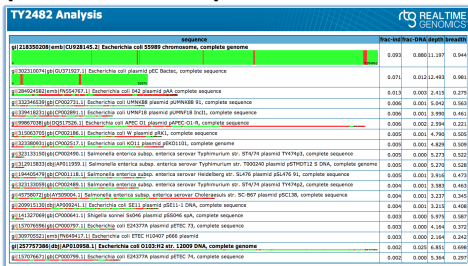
TY2482 Analysis

REALTIME GENOMICS

| sequence | frac-ind | frac-DNA | depth | breadth |
|---|---|---|---|---|
| gi\|218350208\|emb\|CU928145.2\| Escherichia coli 55989 chromosome, complete genome | 0.093 | 0.880 | 11.197 | 0.974 |
| gi\|302310074\|gb\|GU371927.1\| Escherichia coli plasmid pEC_Bactec, complete sequence | 0.071 | 0.012 | 12.493 | 0.981 |
| gi\|284924582\|emb\|FN554767.1\| Escherichia coli 042 plasmid pAA, complete sequence | 0.013 | 0.003 | 2.415 | 0.275 |
| gi\|332346539\|gb\|CP002731.1\| Escherichia coli UMNK88 plasmid pUMNK88_91, complete sequence | 0.006 | 0.001 | 5.042 | 0.563 |
| gi\|339418233\|gb\|CP002891.1\| Escherichia coli UMNF18 plasmid pUMNF18_IncI1, complete sequence | 0.006 | 0.001 | 3.990 | 0.461 |
| gi\|99867036\|gb\|DQ517526.1\| Escherichia coli APEC O1 plasmid pAPEC-O1-R, complete sequence | 0.006 | 0.002 | 2.594 | 0.332 |
| gi\|315063765\|gb\|CP002286.1\| Escherichia coli W plasmid pRK1, complete sequence | 0.005 | 0.001 | 4.790 | 0.505 |
| gi\|323380931\|gb\|CP002517.1\| Escherichia coli KO11 plasmid pIKO1101, complete sequence | 0.005 | 0.001 | 4.829 | 0.509 |
| gi\|323133150\|gb\|CP001901.1\| Salmonella enterica subsp. enterica serovar Typhimurium str. ST4/74 plasmid TY474p3, complete sequence | 0.005 | 0.001 | 5.273 | 0.522 |
| gi\|312963833\|gb\|AP011959.1\| Salmonella enterica subsp. enterica serovar Typhimurium str. T000240 plasmid pSTMDT12_S DNA, complete genome | 0.005 | 0.001 | 5.270 | 0.528 |
| gi\|194405479\|gb\|CP001118.1\| Salmonella enterica subsp. enterica serovar Heidelberg str. SL476 plasmid pSL476_91, complete sequence | 0.005 | 0.001 | 3.916 | 0.473 |
| gi\|323133099\|gb\|CP002488.1\| Salmonella enterica subsp. enterica serovar Typhimurium str. ST4/74 plasmid TY474p2, complete sequence | 0.004 | 0.001 | 3.583 | 0.463 |
| gi\|45758071\|gb\|AY509004.1\| Salmonella enterica subsp. enterica serovar Choleraesuis str. SC-B67 plasmid pSC138, complete sequence | 0.004 | 0.001 | 3.237 | 0.345 |
| gi\|209915130\|dbj\|AP009241.1\| Escherichia coli SE11 plasmid pSE11-1 DNA, complete sequence | 0.004 | 0.001 | 3.215 | 0.408 |
| gi\|141327069\|gb\|CP000041.1\| Shigella sonnei Ss046 plasmid pSS046_spA, complete sequence | 0.004 | 0.001 | 3.797 | 0.458 |
| gi\|157076559\|gb\|CP000797.1\| Escherichia coli E24377A plasmid pETEC_73, complete sequence | 0.003 | 0.000 | 4.164 | 0.372 |
| gi\|309705521\|emb\|FN649417.1\| Escherichia coli ETEC H10407 p666 plasmid | 0.003 | 0.000 | 2.164 | 0.293 |
| gi\|257757386\|dbj\|AP010958.1\| Escherichia coli O103:H2 str. 12009 DNA, complete genome | 0.002 | 0.025 | 6.851 | 0.698 |
| gi\|157076671\|gb\|CP000799.1\| Escherichia coli E24377A plasmid pETEC_74, complete sequence | 0.002 | 0.000 | 3.364 | 0.297 |